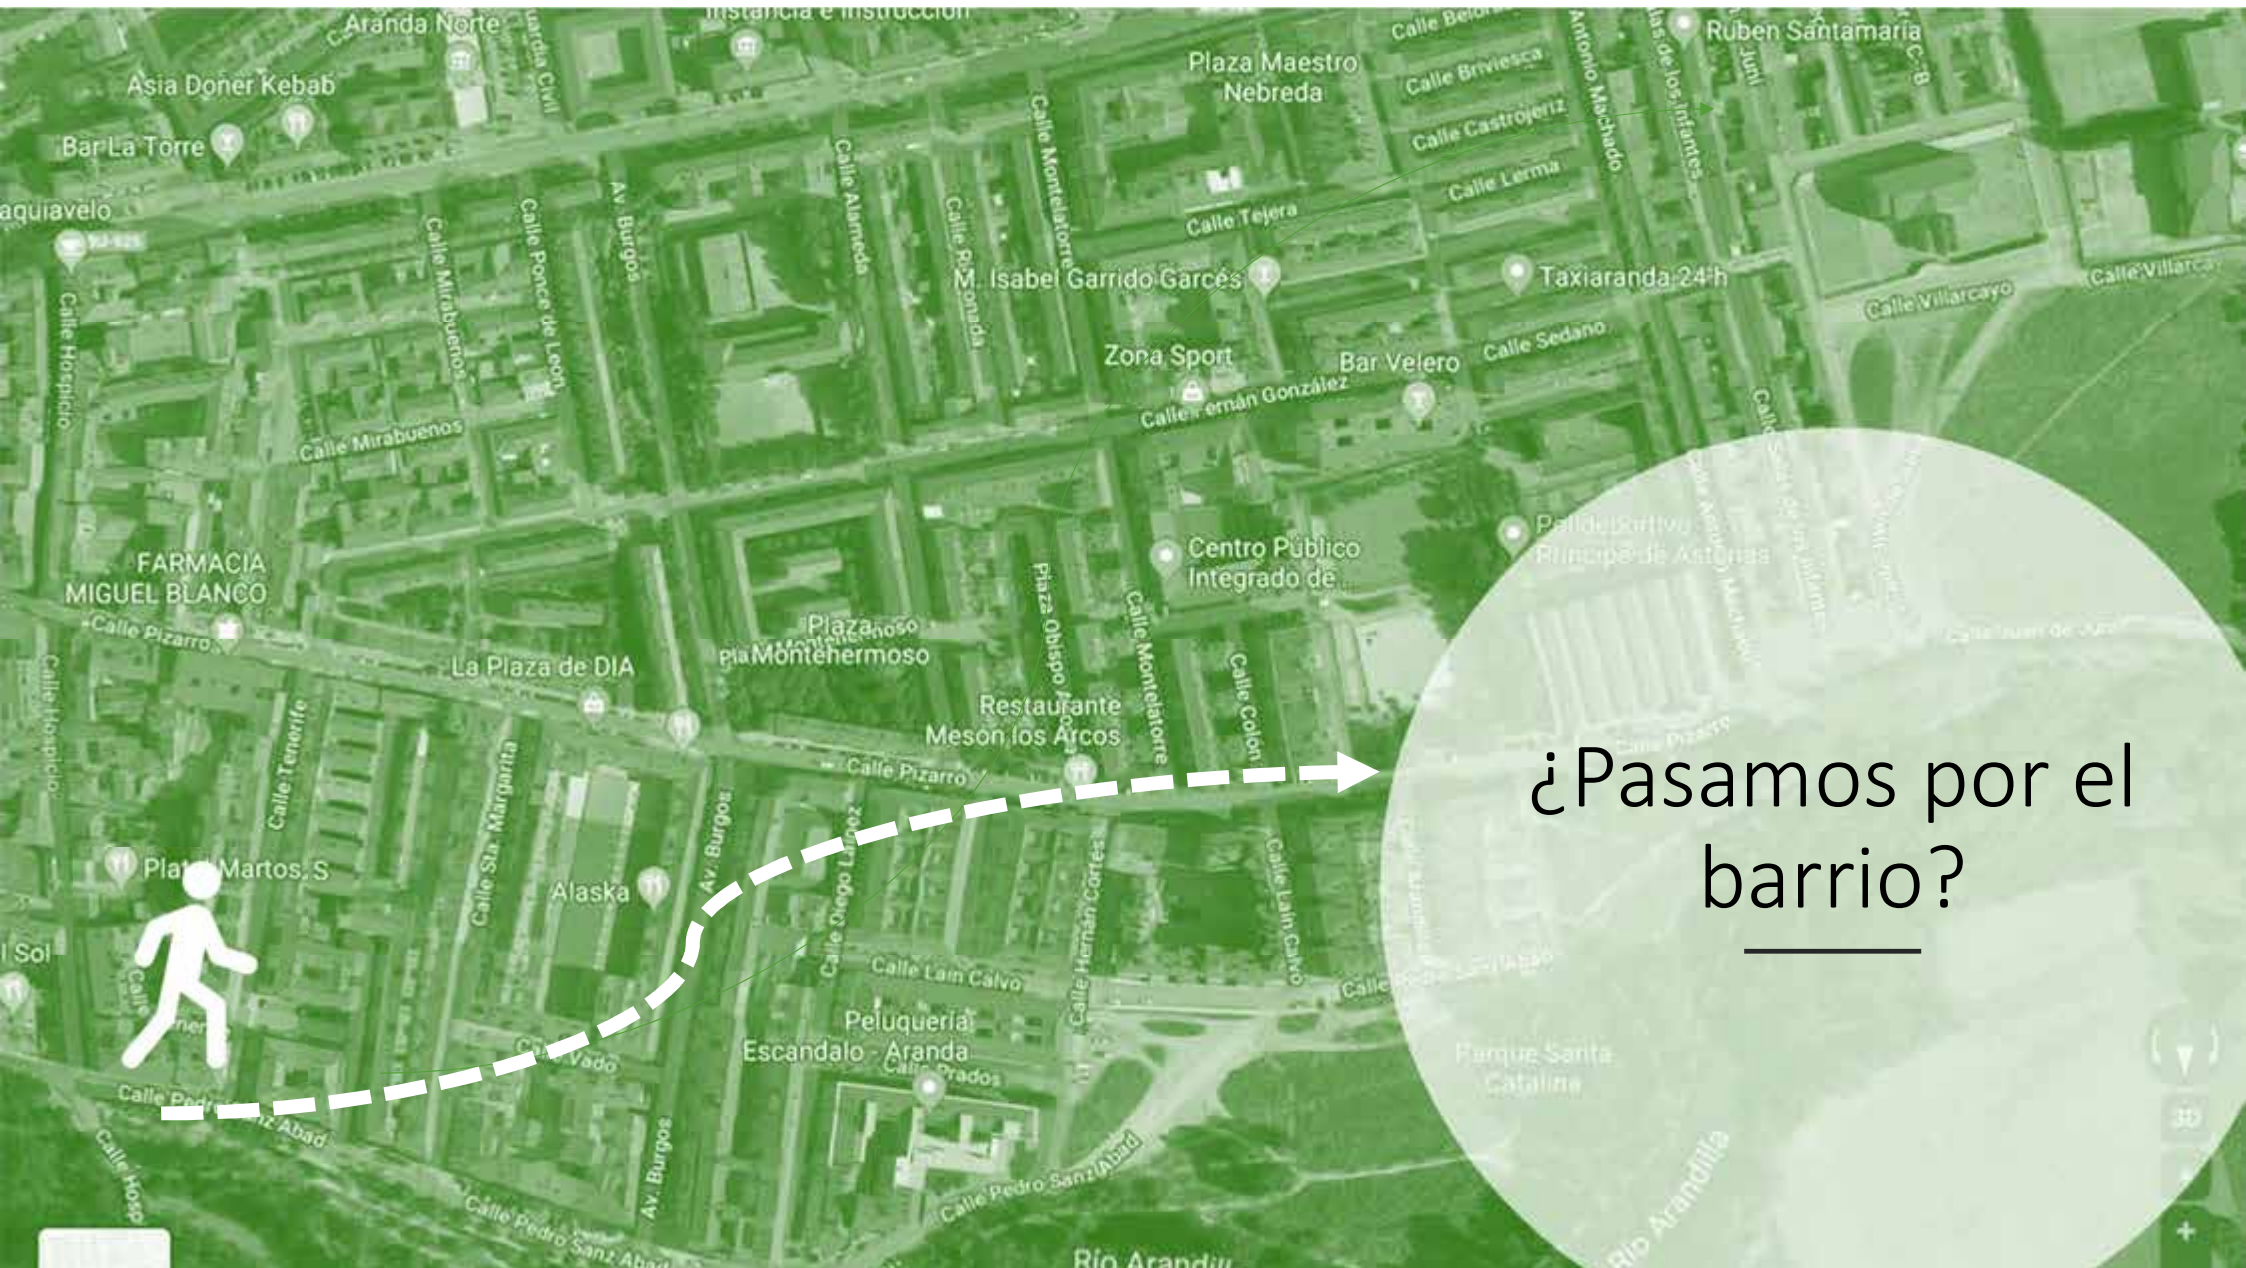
¿Pasamos por el barrio?

Aranda Norte
Asia Doner Kebab
Bar La Torre
aquiavelo
Calle Hospicio
Calle Mirabuenos
Calle Ponce de León
Av. Burgos
Calle Alameda
Calle Rio Jonada
Calle Montelatorre
Plaza Maestro Nebreda
Calle Briviesca
Calle Castrojeriz
Calle Lerma
Calle Tejera
M. Isabel Garrido Garcés
Antonio Machado
Rubén Santamaría
Taxiaranda 24 h
Calle Villarcayo
Calle Sedano
Bar Velero
Zona Sport
Calle Fernán González
FARMACIA MIGUEL BLANCO
Calle Pizarro
La Plaza de DIA
Plaza Montehermoso
Pla Montehermoso
Centro Público Integrado de
Polideportivo Príncipe de Asturias
Restaurante Mesón los Arcos
Plaza Obispo Acosta
Calle Montelatorre
Calle Colón
Calle Pizarro
Calle Tenerife
Calle Sta. Margarita
Av. Burgos
Alaska
Calle Diego Laínez
Calle Hernán Cortés
Calle Laín Calvo
Calle Laín Calvo
Peluquería Escandalo - Aranda
Calle Prados
Calle Vado
Calle Pedro Sanz Abad
Calle Pedro Sanz Abad
Calle Pedro Sanz Abad
Martos. S
Sol
Parque Santa Catalina
Río Arandilla
Río Arandilla